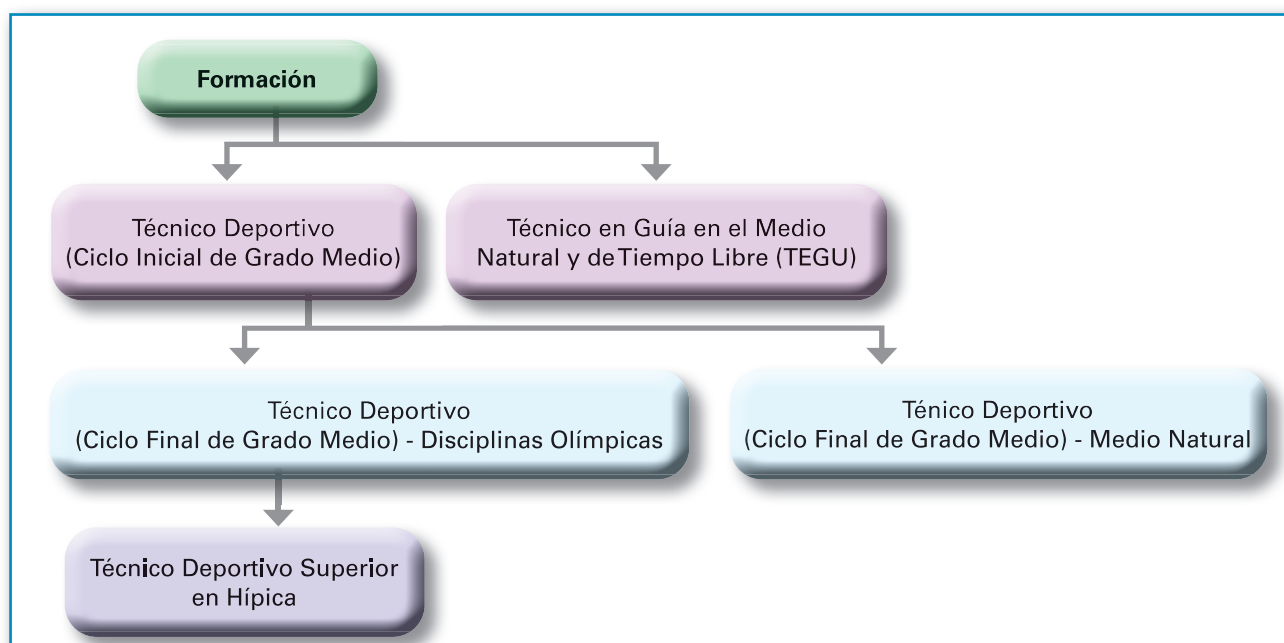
Formación

Técnico Deportivo (Ciclo Inicial de Grado Medio)

Técnico en Guía en el Medio Natural y de Tiempo Libre (TEGU)

Técnico Deportivo (Ciclo Final de Grado Medio) - Disciplinas Olímpicas

Ténico Deportivo (Ciclo Final de Grado Medio) - Medio Natural

Técnico Deportivo Superior en Hípica